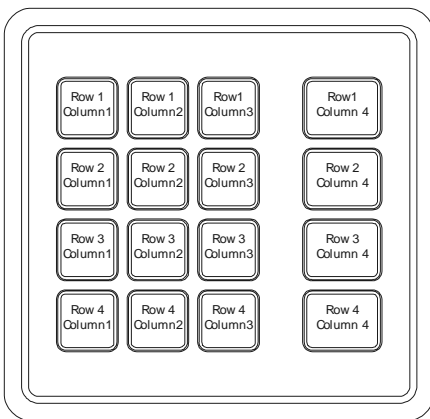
| | | | |
|---|---|---|---|
| Row 1 Column1 | Row 1 Column2 | Row1 Column3 | Row1 Column 4 |
| Row 2 Column1 | Row 2 Column2 | Row 2 Column3 | Row 2 Column 4 |
| Row 3 Column1 | Row 3 Column2 | Row 3 Column3 | Row 3 Column 4 |
| Row 4 Column1 | Row 4 Column2 | Row 4 Column3 | Row 4 Column 4 |